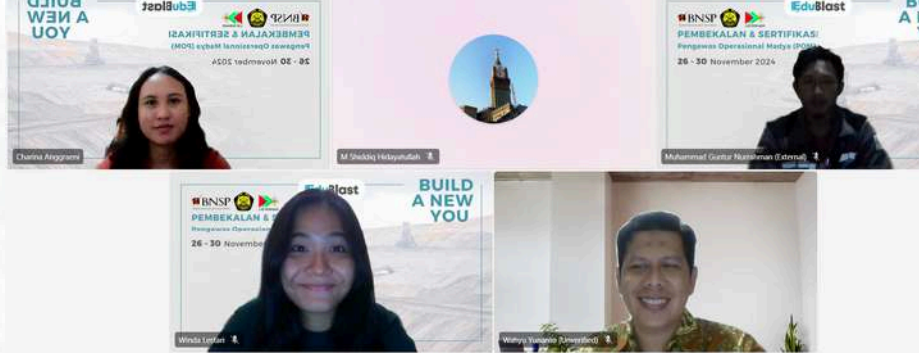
BUILD A NEW YOU

EduBlast

BNSP

PEMBEKALAN & SERTIFIKASI

Pengawas Operasional Madya (POM)

26 - 30 November 2024

Charina Anggraeni

M Shiddiq Hidayatullah

BNSP

EduBlast

PEMBEKALAN & SERTIFIKASI

Pengawas Operasional Madya (POM)

26 - 30 November 2024

Muhammad Guntur Nurrahman (External)

BNSP

EduBlast

BUILD A NEW YOU

PEMBEKALAN & S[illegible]

Pengawas Operasion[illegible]

26 - 30 November

Winda Lestari

Wahyu Yunanto (Unverified)